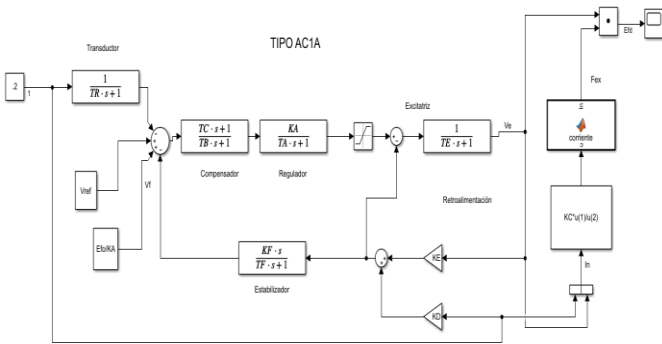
TIPO AC1A

Transductor

.2

1

$\frac{1}{TR \cdot s+1}$

$\frac{TC \cdot s+1}{TB \cdot s+1}$

$\frac{KA}{TA \cdot s+1}$

Excitatriz

$\frac{1}{TE \cdot s+1}$

Ve

Compensador

Regulador

Vref

Vf

Efo/KA

Retroalimentación

$\frac{KF \cdot s}{TF \cdot s+1}$

Estabilizador

KE

KD

Efd

Fex

corriente

KC*u(1)/u(2)

In